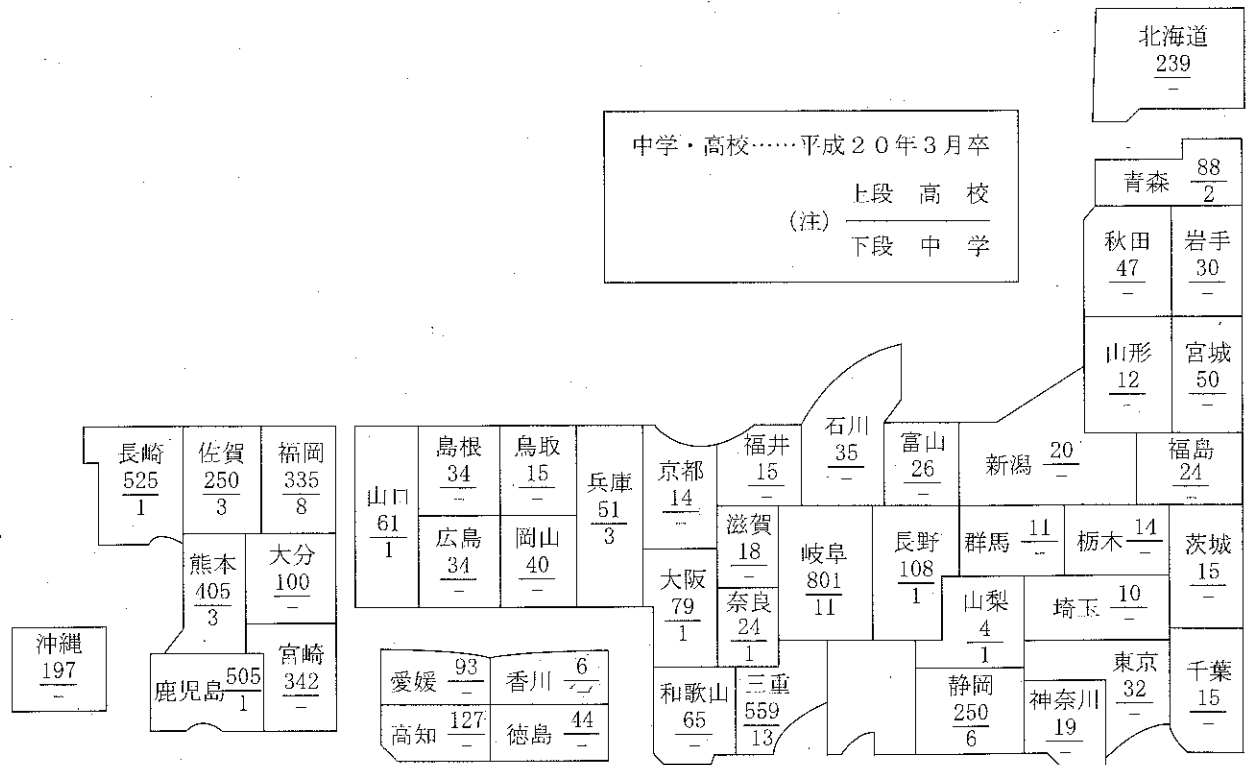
北海道
239
－

中学・高校……平成２０年３月卒
(注) 上段 高 校
下段 中 学

青森 88
2

秋田
47
－

岩手
30
－

山形
12
－

宮城
50
－

石川
35
－

富山
26
－

新潟 20
－

福島
24
－

長崎
525
1

佐賀
250
3

福岡
335
8

山口
61
1

島根
34
－

鳥取
15
－

兵庫
51
3

京都
14
－

福井
15
－

滋賀
18
－

岐阜
801
11

長野
108
1

群馬 11
－

栃木 14
－

茨城
15
－

熊本
405
3

大分
100
－

広島
34
－

岡山
40
－

大阪
79
1

奈良
24
1

山梨
4
1

埼玉 10
－

沖縄
197
－

鹿児島 505
1

宮崎
342
－

愛媛 93
－

香川 6
－

高知 127
－

徳島 44
－

和歌山
65
－

三重
559
13

静岡
250
6

神奈川
19
－

東京
32
－

千葉
15
－